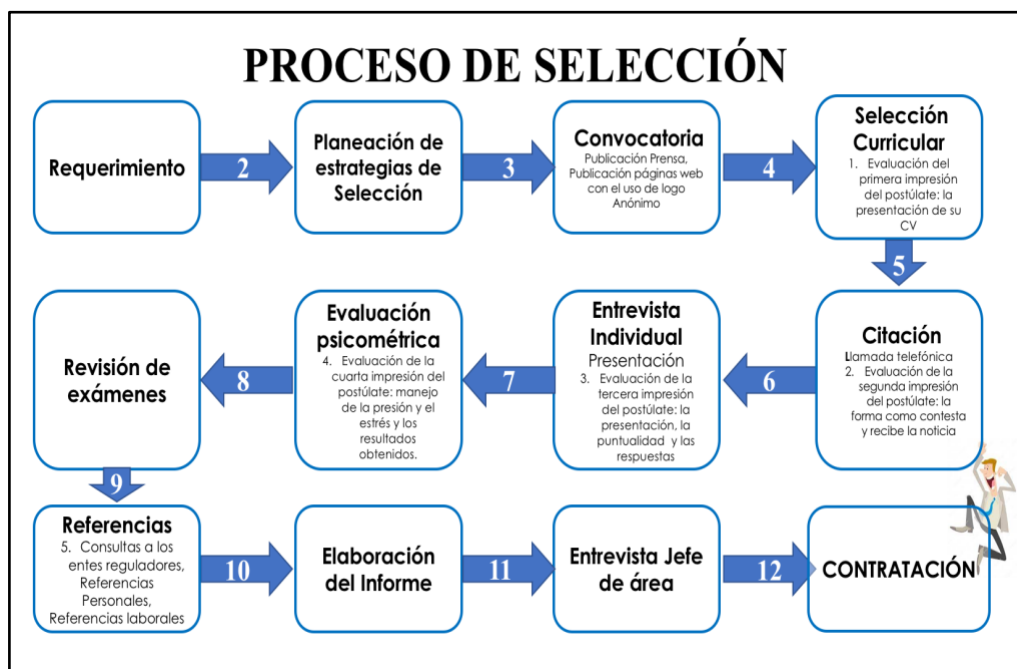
PROCESO DE SELECCIÓN

Requerimiento

2

Planeación de estrategias de Selección

3

Convocatoria
Publicación Prensa, Publicación páginas web con el uso de logo Anónimo

4

Selección Curricular
1. Evaluación del primera impresión del postúlate: la presentación de su CV

5

Citación
Llamada telefónica
2. Evaluación de la segunda impresión del postúlate: la forma como contesta y recibe la noticia

6

Entrevista Individual
Presentación
3. Evaluación de la tercera impresión del postúlate: la presentación, la puntualidad y las respuestas

7

Evaluación psicométrica
4. Evaluación de la cuarta impresión del postúlate: manejo de la presión y el estrés y los resultados obtenidos.

8

Revisión de exámenes

9

Referencias
5. Consultas a los entes reguladores, Referencias Personales, Referencias laborales

10

Elaboración del Informe

11

Entrevista Jefe de área

12

CONTRATACIÓN